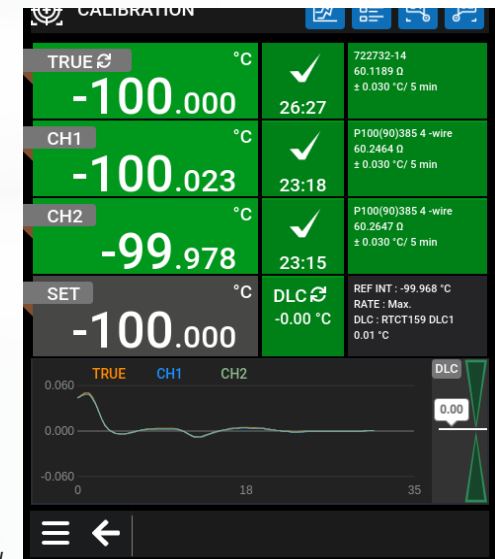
CALIBRATION

TRUE
°C
-100.000
26:27
722732-14
60.1189 Ω
± 0.030 °C/ 5 min

CH1
°C
-100.023
23:18
P100(90)385 4 -wire
60.2464 Ω
± 0.030 °C/ 5 min

CH2
°C
-99.978
23:15
P100(90)385 4 -wire
60.2647 Ω
± 0.030 °C/ 5 min

SET
°C
-100.000
DLC
-0.00 °C
REF INT : -99.968 °C
RATE : Max.
DLC : RTCT159 DLC1
0.01 °C

TRUE CH1 CH2
0.060
0.000
-0.060
0
18
35
DLC
0.00